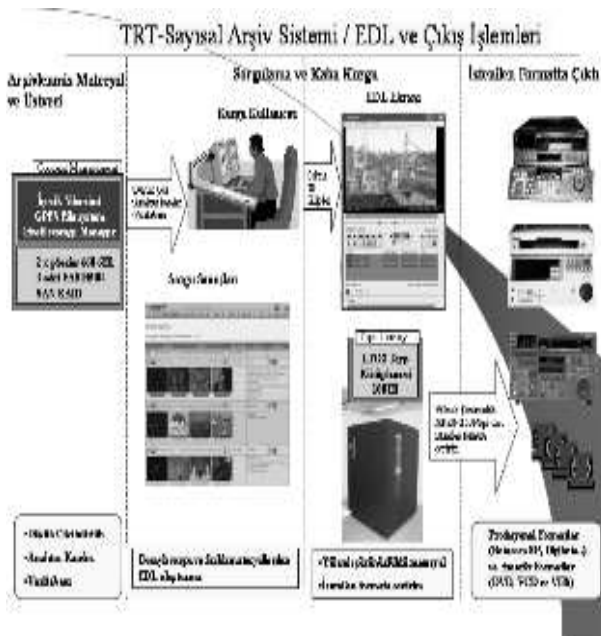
TRT-Sayısal Arşiv Sistemi / EDL ve Çıkış İşlemleri

Arşivlenmiş Materyal ve Üstveri

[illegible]

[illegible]

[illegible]

Sorgulama ve Kaba Kurgu

Kurgu Kullanıcısı

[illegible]

Sorgu Sonuçları

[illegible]

EDL Ekranı

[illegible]

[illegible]

LTO3 Bant Kütüphanesi

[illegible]

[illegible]

İstenilen Formatta Çıkış

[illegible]

Profesyonel Formatlar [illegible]